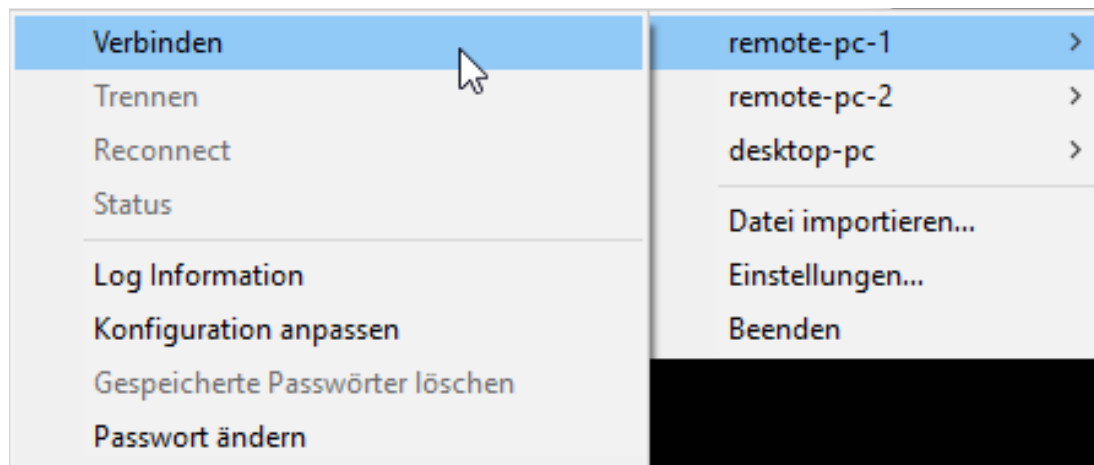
Verbinden
Trennen
Reconnect
Status
Log Information
Konfiguration anpassen
Gespeicherte Passwörter löschen
Passwort ändern

remote-pc-1 >
remote-pc-2 >
desktop-pc >
Datei importieren...
Einstellungen...
Beenden